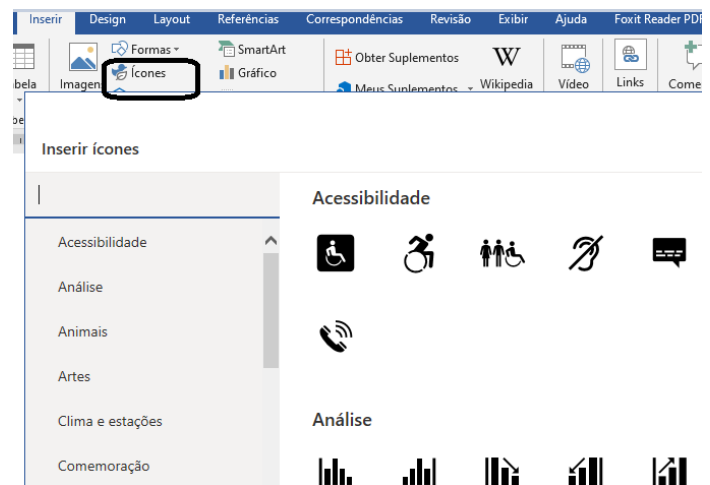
Inserir Design Layout Referências Correspondências Revisão Exibir Ajuda Foxit Reader PDF

belа Imagen Formas Ícones SmartArt Gráfico Obter Suplementos Meus Suplementos Wikipedia Vídeo Links Come

Inserir ícones

|

Acessibilidade
Análise
Animais
Artes
Clima e estações
Comemoração

Acessibilidade

Análise